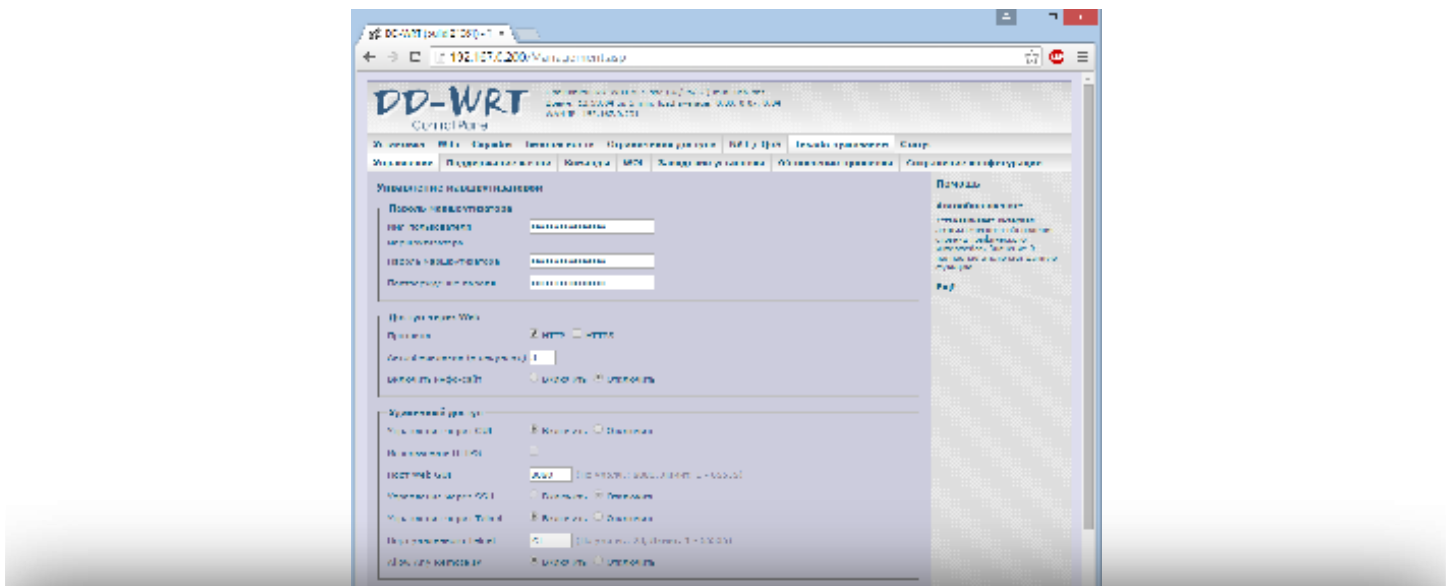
DD-WRT (build 2...

192.168.0.200/Management.asp

DD-WRT
Control Panel

Установка | Wi-Fi | Службы | Безопасность | Ограничение доступа | NAT / QoS | Администрирование | Статус

Управление | Поддержка активности | Команды | WOL | Заводские установки | Обновление прошивки | Сохранение конфигурации

Управление маршрутизатором

Пароль маршрутизатора
Имя пользователя маршрутизатора
Пароль маршрутизатора
Повторите ввод пароля

Доступ к веб-интерфейсу
Протокол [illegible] HTTP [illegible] HTTPS
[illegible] 
Включить info-сайт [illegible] Включить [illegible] Отключить

Удалённый доступ
Управление через GUI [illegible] Включить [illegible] Отключить
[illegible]
Порт Web GUI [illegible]
Управление через SSH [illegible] Включить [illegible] Отключить
Управление через Telnet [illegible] Включить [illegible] Отключить
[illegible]
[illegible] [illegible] Включить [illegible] Отключить

Помощь
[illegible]